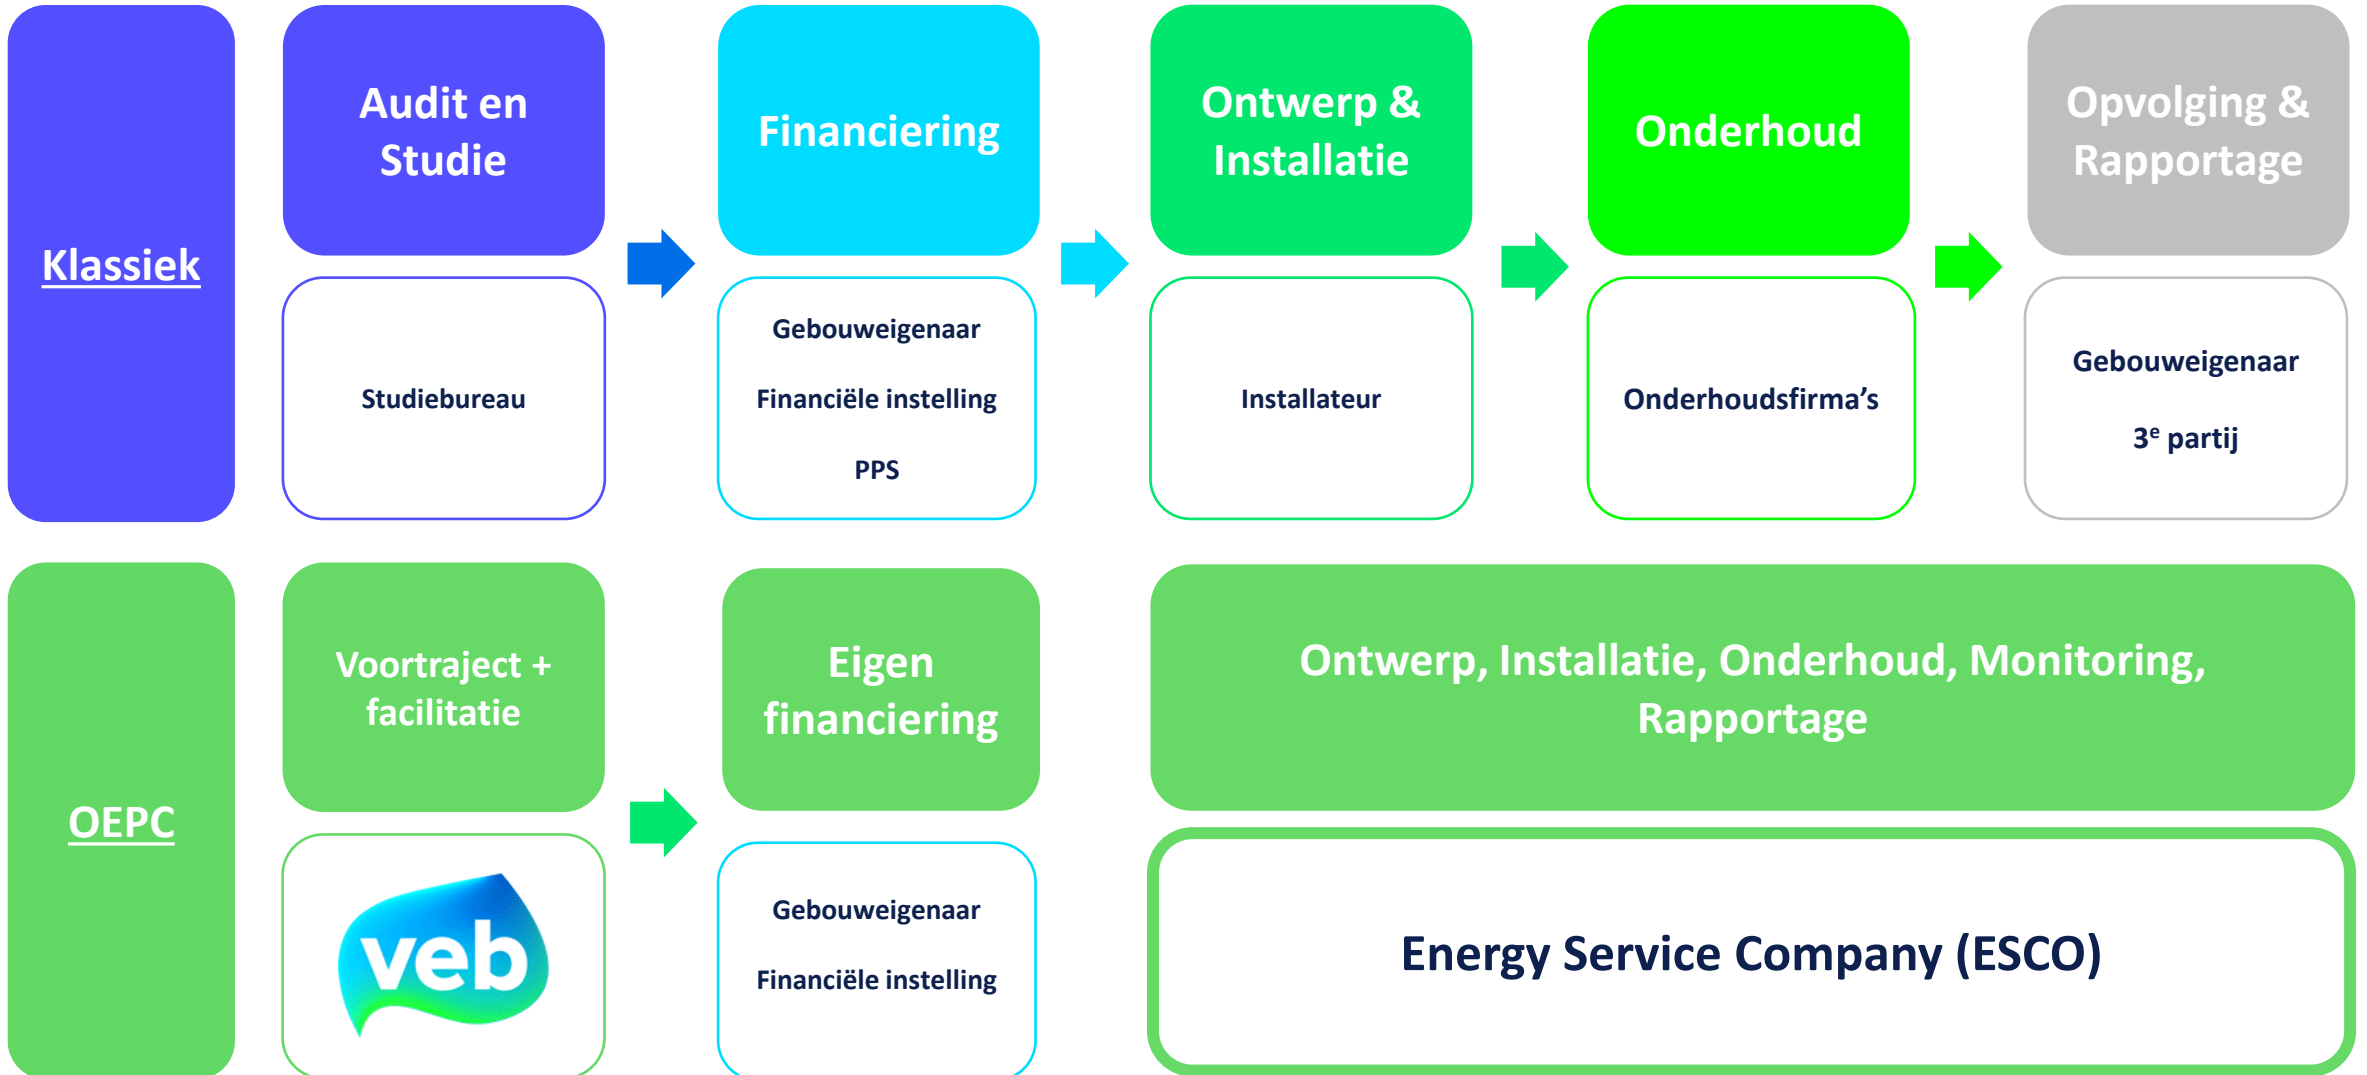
Klassiek

Audit en Studie

Studiebureau

Financiering

Gebouweigenaar

Financiële instelling

PPS

Ontwerp & Installatie

Installateur

Onderhoud

Onderhoudsfirma's

Opvolging & Rapportage

Gebouweigenaar

3$^{e}$ partij

OEPC

Voortraject + facilitatie

veb

Eigen financiering

Gebouweigenaar

Financiële instelling

Ontwerp, Installatie, Onderhoud, Monitoring, Rapportage

Energy Service Company (ESCO)